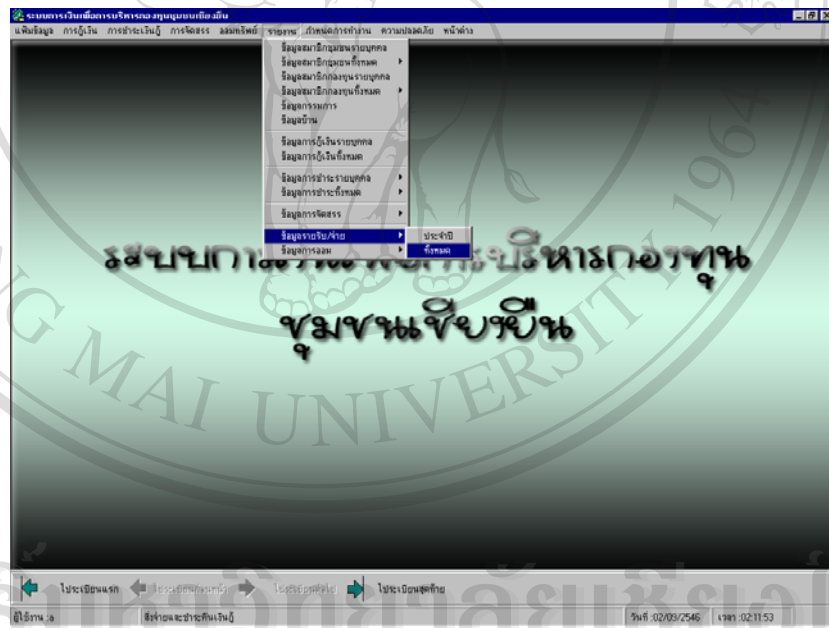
ระบบการเงินเพื่อการบริหารกองทุนชุมชนเขียงยืน

แฟ้มข้อมูล การกู้เงิน การชำระเงินกู้ การจัดสรร ออมทรัพย์ รายงาน กำหนดการทำงาน ความปลอดภัย หน้าต่าง

ข้อมูลสมาชิกชุมชนรายบุคคล
ข้อมูลสมาชิกชุมชนทั้งหมด
ข้อมูลสมาชิกกองทุนรายบุคคล
ข้อมูลสมาชิกกองทุนทั้งหมด
ข้อมูลกรรมการ
ข้อมูลบ้าน
ข้อมูลการกู้เงินรายบุคคล
ข้อมูลการกู้เงินทั้งหมด
ข้อมูลการชำระรายบุคคล
ข้อมูลการชำระทั้งหมด
ข้อมูลการจัดสรร
ข้อมูลรายรับ/จ่าย
ข้อมูลการออม

ประจำปี
ทั้งหมด

ระบบการเงินเพื่อการบริหารกองทุน
ชุมชนเขียงยืน

MAI UNIVERSITY

ไประเบียนแรก ไประเบียนก่อนหน้า ไประเบียนต่อไป ไประเบียนสุดท้าย

ผู้ใช้งาน :a จ่ายและชำระคืนเงินกู้ วันที่ :02/09/2546 เวลา :02:11:53